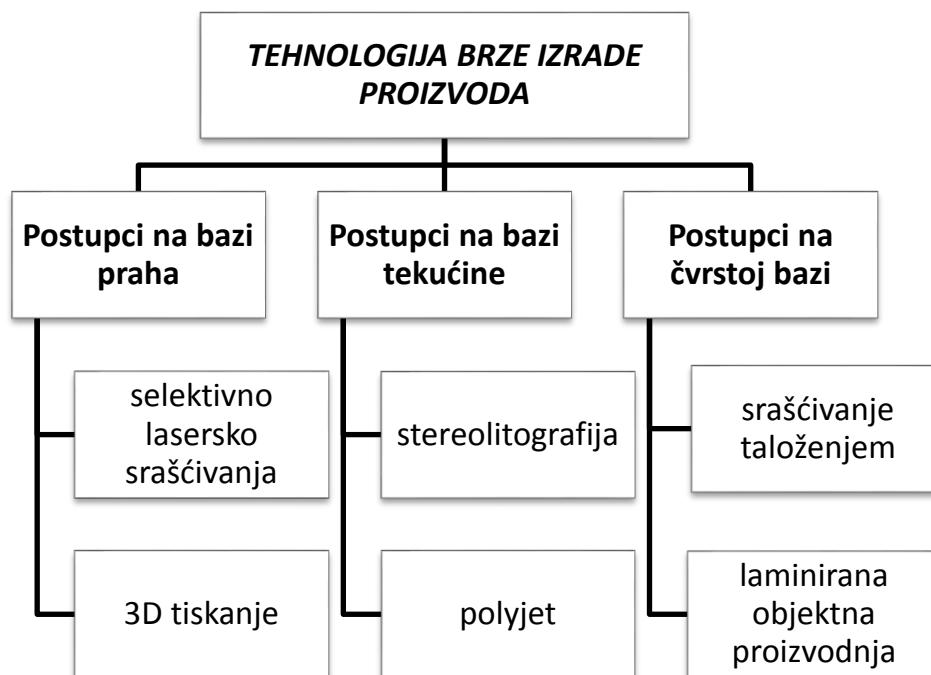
TEHNOLOGIJA BRZE IZRADE PROIZVODA

Postupci na bazi praha

selektivno lasersko sraščivanja

3D tiskanje

Postupci na bazi tekućine

stereolitografija

polyjet

Postupci na čvrstoj bazi

sraščivanje taloženjem

laminirana objektna proizvodnja